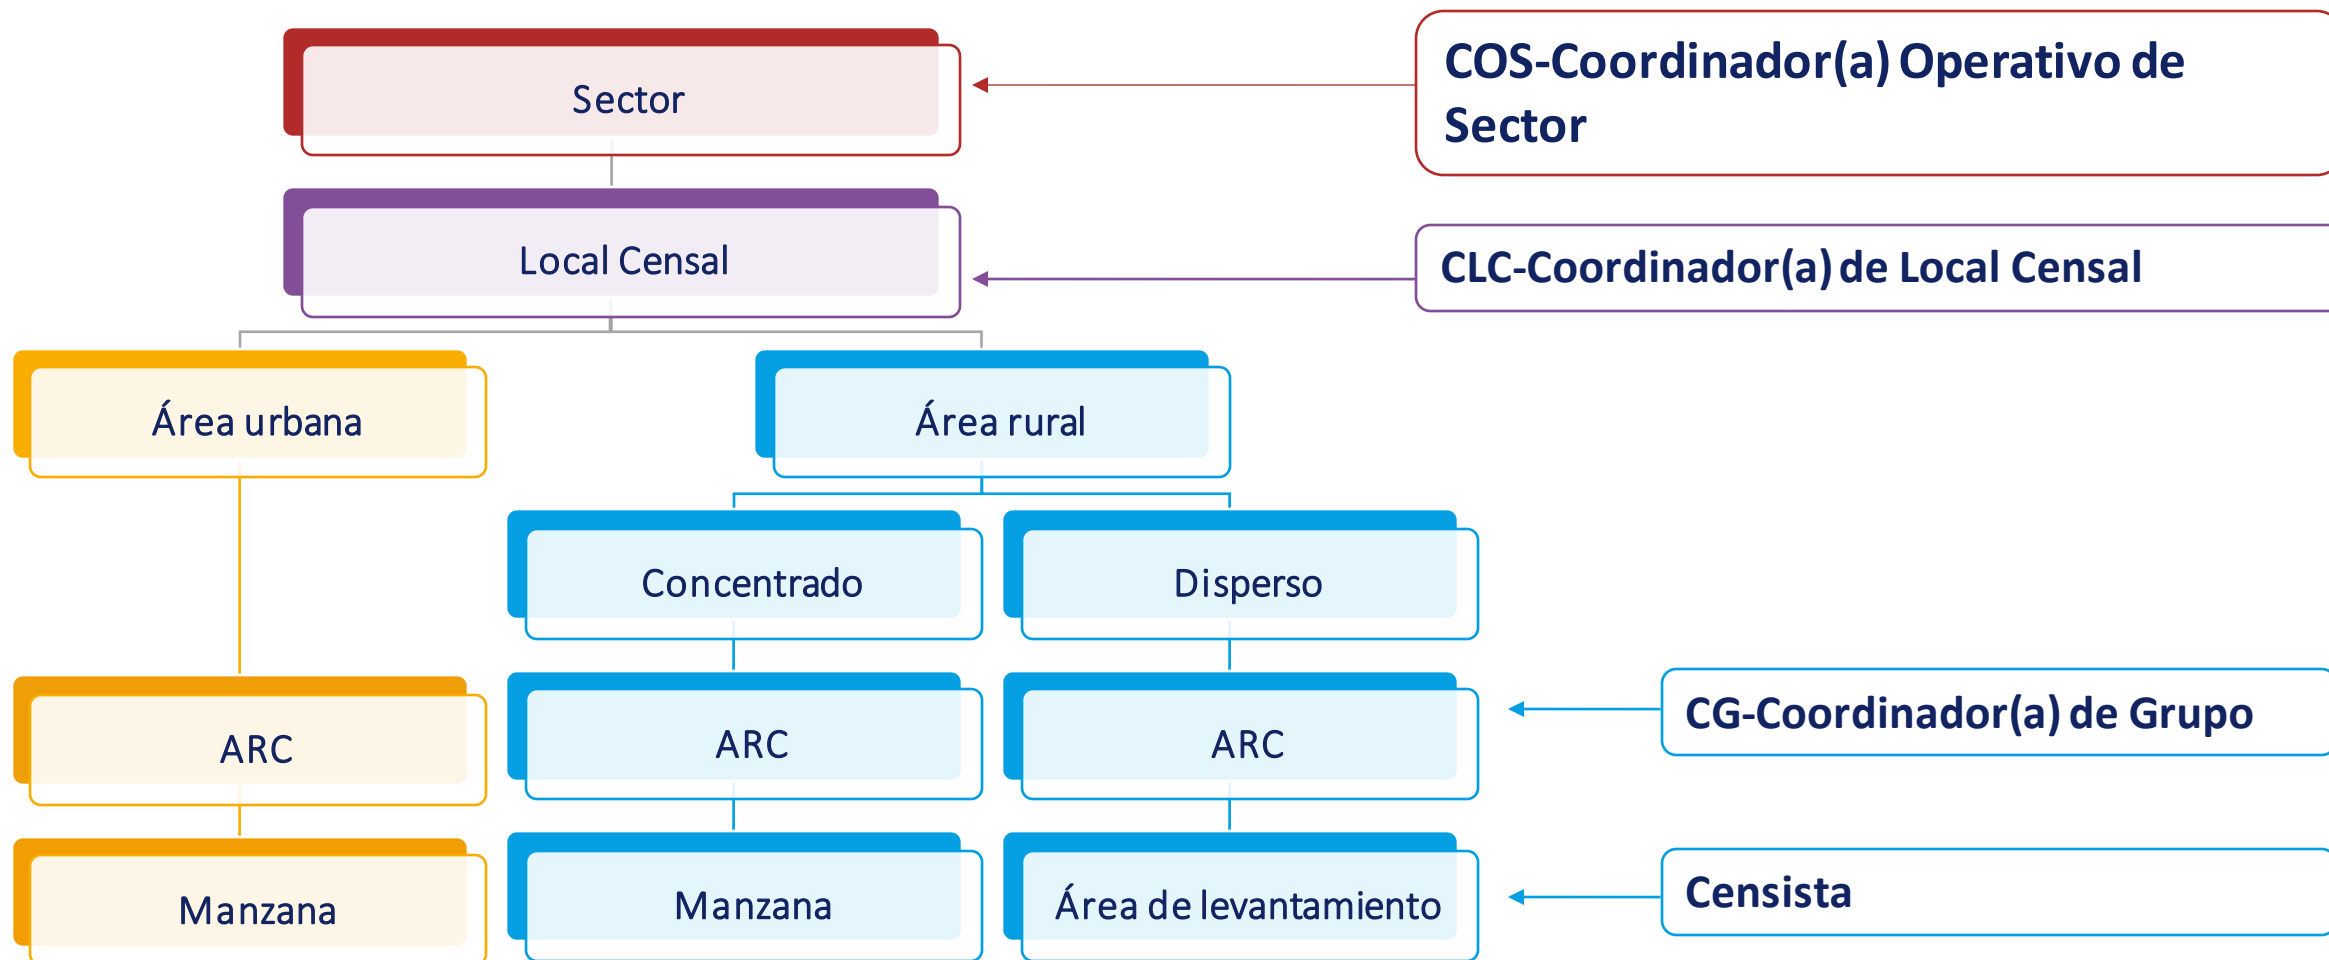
Sector

COS-Coordinador(a) Operativo de Sector

Local Censal

CLC-Coordinador(a) de Local Censal

Área urbana

Área rural

Concentrado

Disperso

ARC

ARC

ARC

CG-Coordinador(a) de Grupo

Manzana

Manzana

Área de levantamiento

Censista